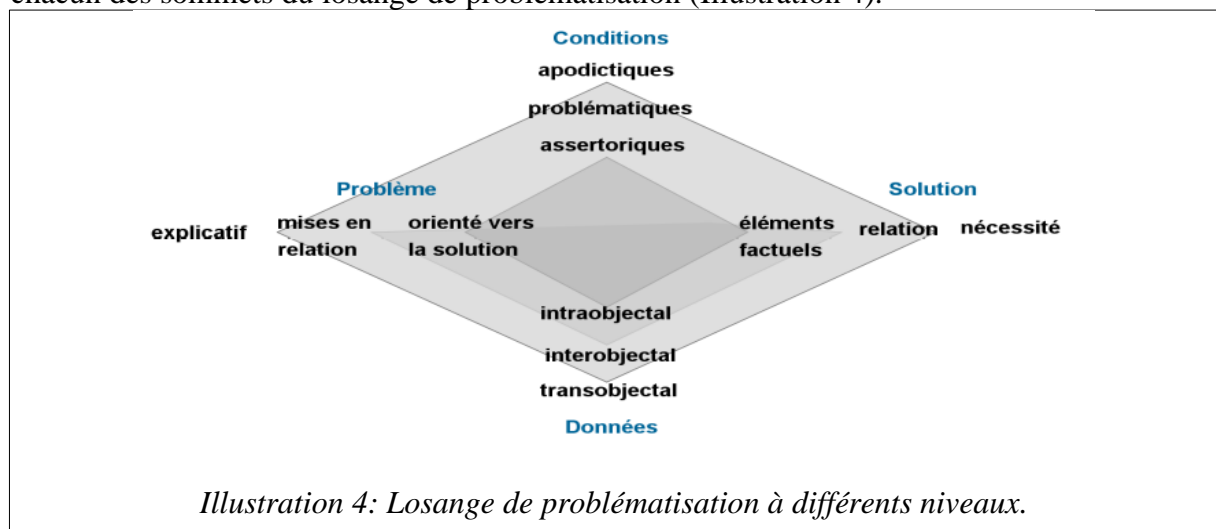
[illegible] des sommets du losange de problématisation (Illustration 4).

Conditions

apodictiques

problématiques

assertoriques

Problème

Solution

explicatif

mises en relation

orienté vers la solution

éléments factuels

relation

nécessité

intraobjectal

interobjectal

transobjectal

Données

Illustration 4: Losange de problématisation à différents niveaux.